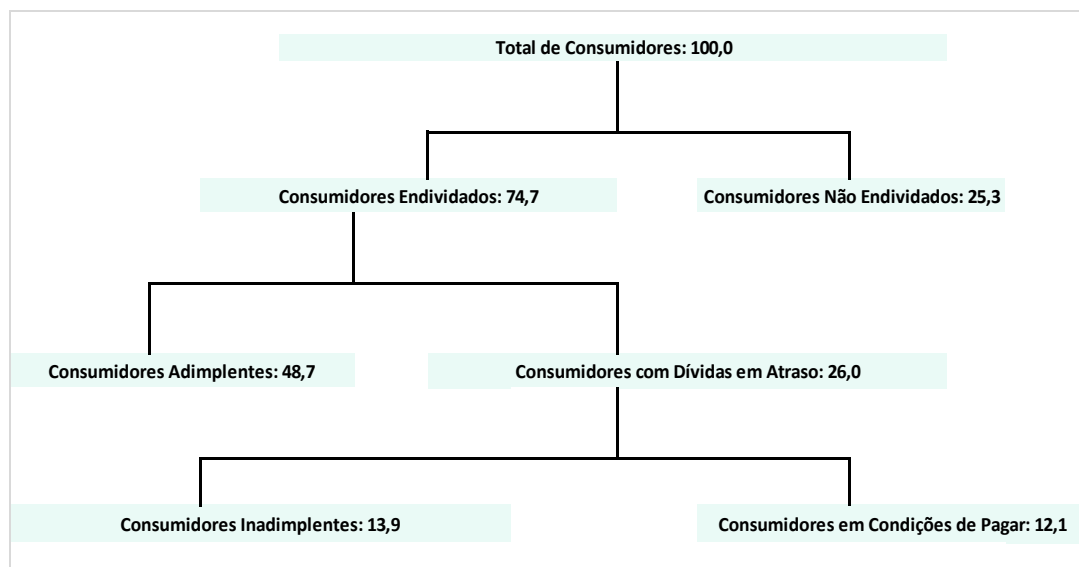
Total de Consumidores: 100,0

Consumidores Endividados: 74,7

Consumidores Não Endividados: 25,3

Consumidores Adimplentes: 48,7

Consumidores com Dívidas em Atraso: 26,0

Consumidores Inadimplentes: 13,9

Consumidores em Condições de Pagar: 12,1